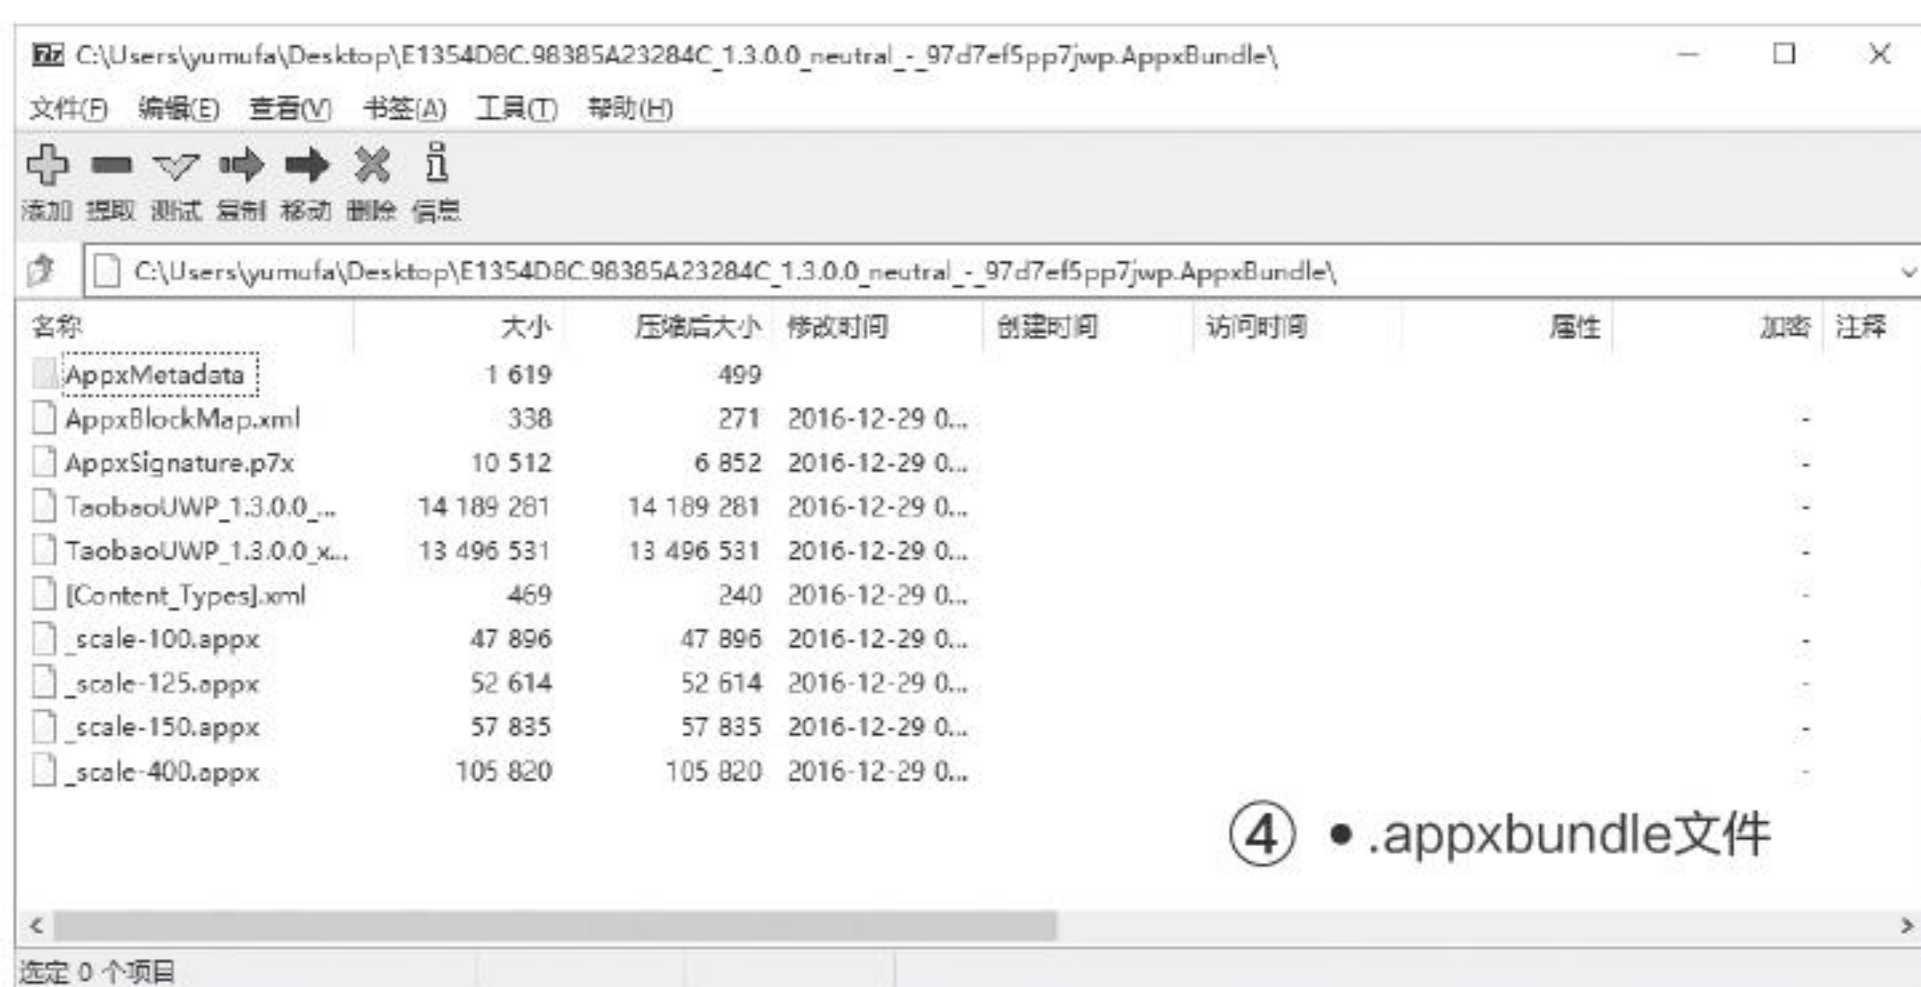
C:\Users\yumufa\Desktop\E1354D8C.98385A23284C_1.3.0.0_neutral_-_97d7ef5pp7jwp.AppxBundle\

文件(F) 编辑(E) 查看(V) 书签(A) 工具(T) 帮助(H)

添加 提取 测试 复制 移动 删除 信息

C:\Users\yumufa\Desktop\E1354D8C.98385A23284C_1.3.0.0_neutral_-_97d7ef5pp7jwp.AppxBundle\

| 名称 | 大小 | 压缩后大小 | 修改时间 | 创建时间 | 访问时间 | 属性 | 加密 | 注释 |
|---|---|---|---|---|---|---|---|---|
| AppxMetadata | 1 619 | 499 | | | | | | |
| AppxBlockMap.xml | 338 | 271 | 2016-12-29 0... | | | | - | |
| AppxSignature.p7x | 10 512 | 6 852 | 2016-12-29 0... | | | | - | |
| TaobaoUWP_1.3.0.0_... | 14 189 281 | 14 189 281 | 2016-12-29 0... | | | | - | |
| TaobaoUWP_1.3.0.0_x... | 13 496 531 | 13 496 531 | 2016-12-29 0... | | | | - | |
| [Content_Types].xml | 469 | 240 | 2016-12-29 0... | | | | - | |
| _scale-100.appx | 47 896 | 47 896 | 2016-12-29 0... | | | | - | |
| _scale-125.appx | 52 614 | 52 614 | 2016-12-29 0... | | | | - | |
| _scale-150.appx | 57 835 | 57 835 | 2016-12-29 0... | | | | - | |
| _scale-400.appx | 105 820 | 105 820 | 2016-12-29 0... | | | | - | |

④ • .appxbundle文件

选定 0 个项目